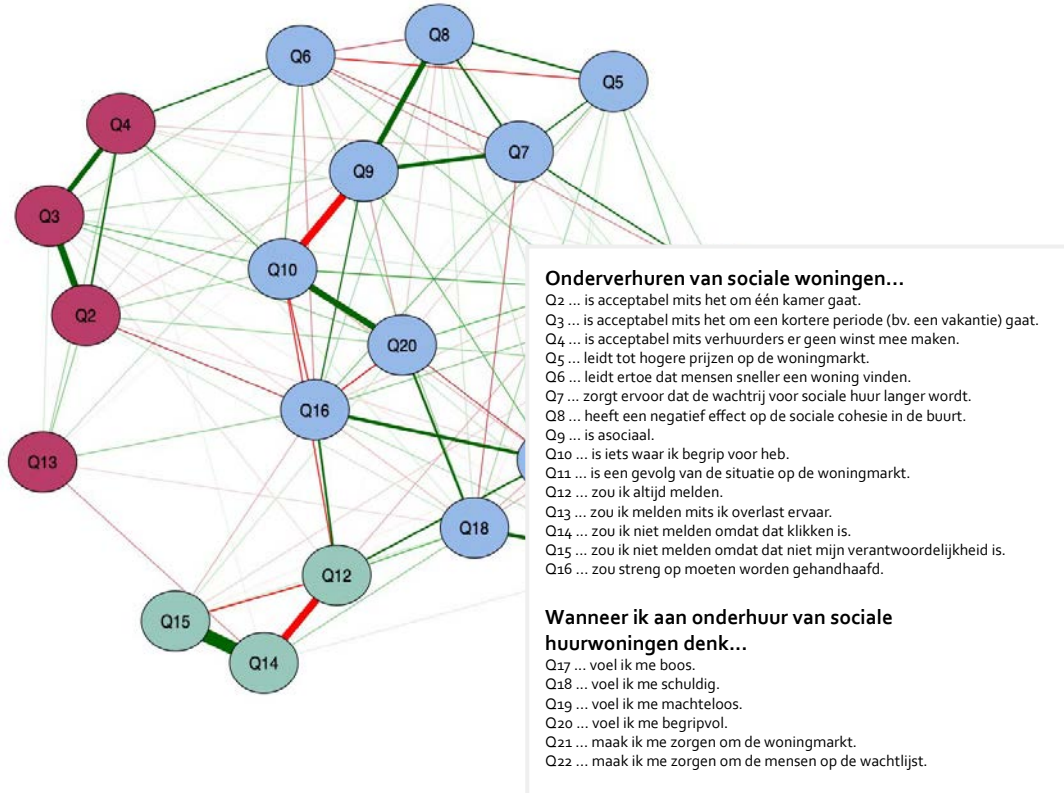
Q8
Q6
Q5
Q4
Q7
Q9
Q3
Q10
Q2
Q20
Q16
Q13
Q18
Q12
Q15
Q14

**Onderverhuren van sociale woningen…**
Q2 … is acceptabel mits het om één kamer gaat.
Q3 … is acceptabel mits het om een kortere periode (bv. een vakantie) gaat.
Q4 … is acceptabel mits verhuurders er geen winst mee maken.
Q5 … leidt tot hogere prijzen op de woningmarkt.
Q6 … leidt ertoe dat mensen sneller een woning vinden.
Q7 … zorgt ervoor dat de wachtrij voor sociale huur langer wordt.
Q8 … heeft een negatief effect op de sociale cohesie in de buurt.
Q9 … is asociaal.
Q10 … is iets waar ik begrip voor heb.
Q11 … is een gevolg van de situatie op de woningmarkt.
Q12 … zou ik altijd melden.
Q13 … zou ik melden mits ik overlast ervaar.
Q14 … zou ik niet melden omdat dat klikken is.
Q15 … zou ik niet melden omdat dat niet mijn verantwoordelijkheid is.
Q16 … zou streng op moeten worden gehandhaafd.

**Wanneer ik aan onderhuur van sociale huurwoningen denk…**
Q17 … voel ik me boos.
Q18 … voel ik me schuldig.
Q19 … voel ik me machteloos.
Q20 … voel ik me begripvol.
Q21 … maak ik me zorgen om de woningmarkt.
Q22 … maak ik me zorgen om de mensen op de wachtlijst.